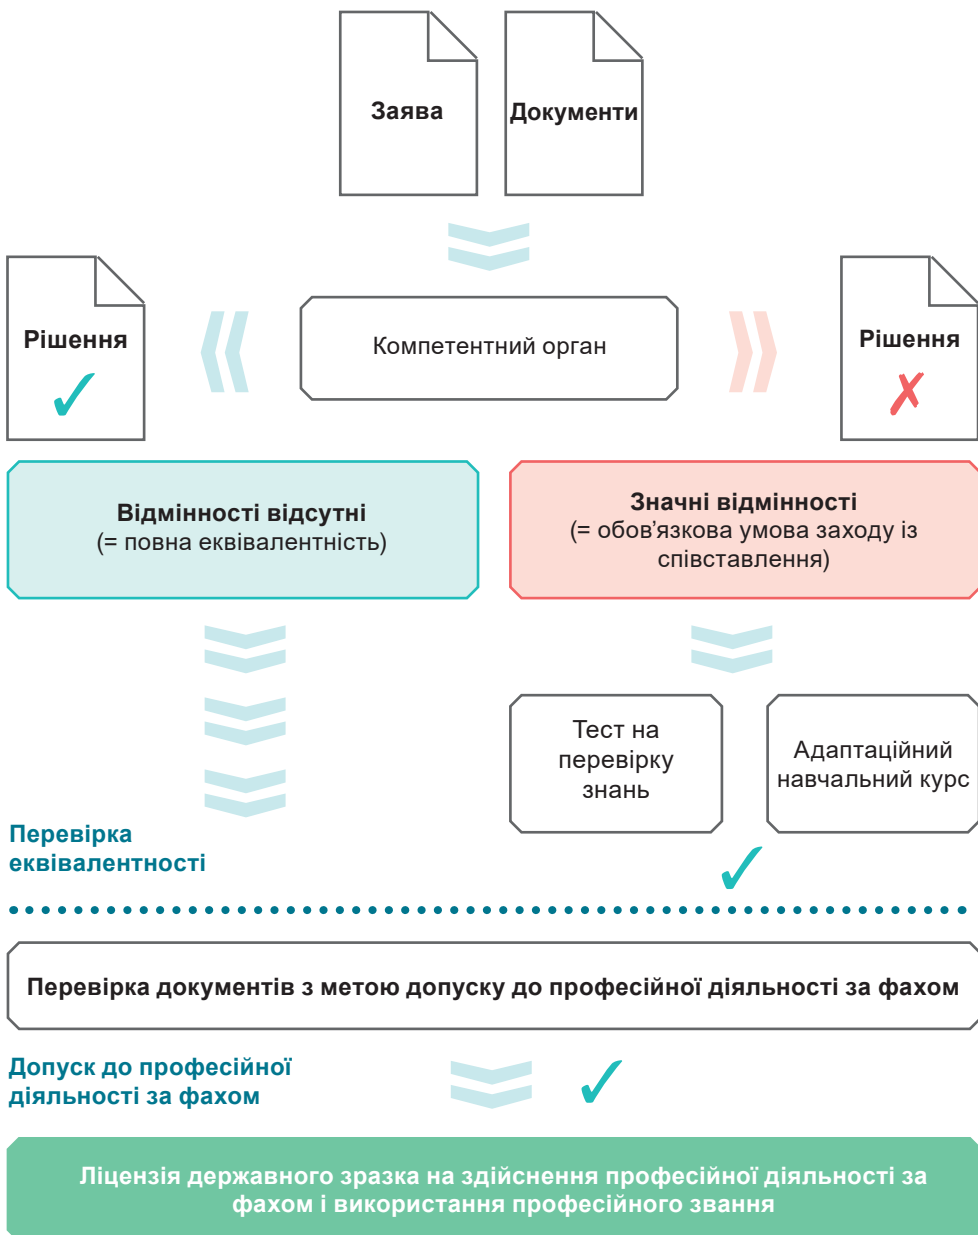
Заява

Документи

Рішення
✓

Компетентний орган

Рішення
✗

Відмінності відсутні
(= повна еквівалентність)

Значні відмінності
(= обов’язкова умова заходу із співставлення)

Тест на перевірку знань

Адаптаційний навчальний курс

Перевірка еквівалентності

✓

Перевірка документів з метою допуску до професійної діяльності за фахом

Допуск до професійної діяльності за фахом

✓

Ліцензія державного зразка на здійснення професійної діяльності за фахом і використання професійного звання